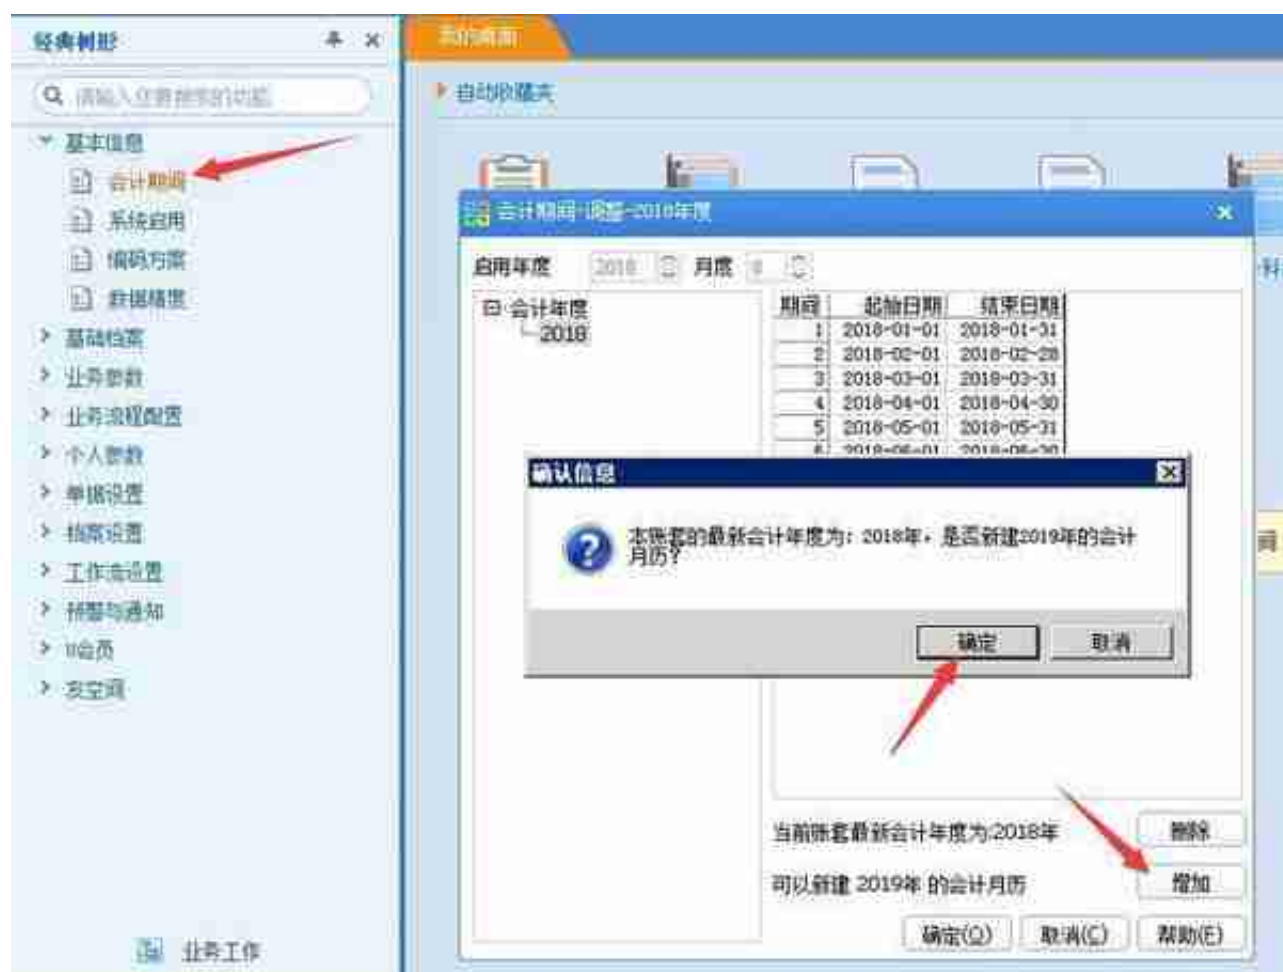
经典树形

请输入您要搜索的功能

基本信息
会计期间
系统启用
编码方案
数据精度
基础档案
业务参数
业务流程配置
个人参数
单据设置
档案设置
工作流设置
预警与通知
U会员
友空间

业务工作

我的桌面

自动收藏夹

会计期间-设置-2018年度

启用年度 2018 月度 1

会计年度
2018

| 期间 | 起始日期 | 结束日期 |
|---|---|---|
| 1 | 2018-01-01 | 2018-01-31 |
| 2 | 2018-02-01 | 2018-02-28 |
| 3 | 2018-03-01 | 2018-03-31 |
| 4 | 2018-04-01 | 2018-04-30 |
| 5 | 2018-05-01 | 2018-05-31 |
| 6 | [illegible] | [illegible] |

确认信息

本账套的最新会计年度为：2018年，是否新建2019年的会计月历？

确定 取消

当前账套最新会计年度为2018年
可以新建 2019年 的会计月历

删除
增加

确定(O) 取消(C) 帮助(E)